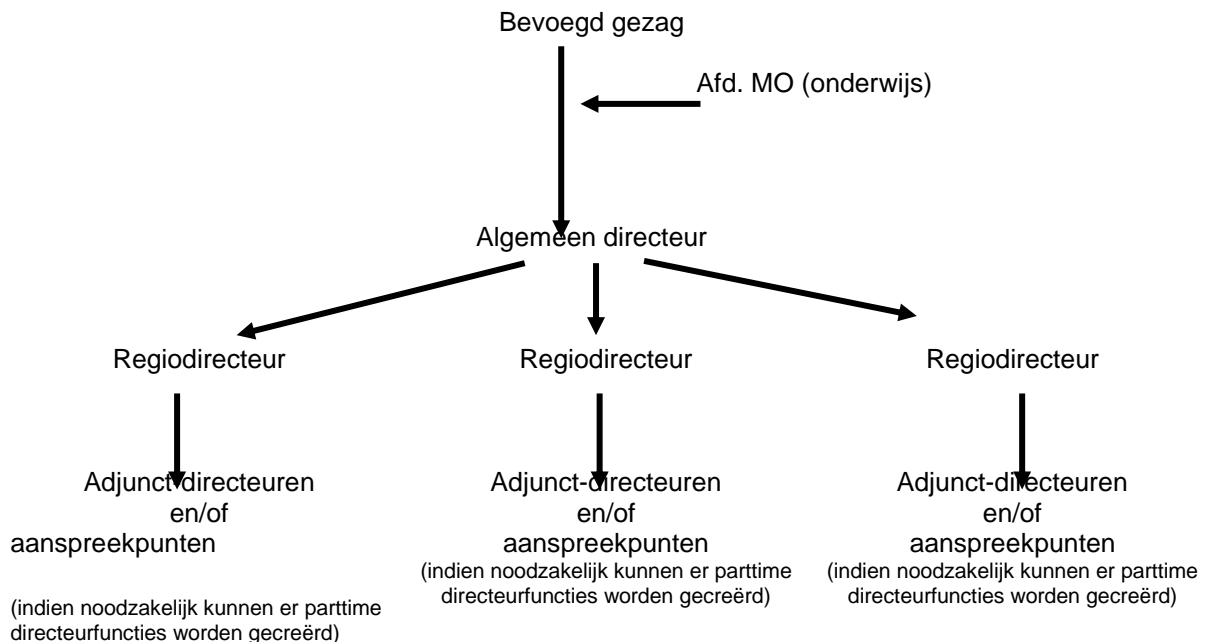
Bevoegd gezag

Afd. MO (onderwijs)

Algemeen directeur

Regiodirecteur

Regiodirecteur

Regiodirecteur

Adjunct-directeuren en/of aanspreekpunten

(indien noodzakelijk kunnen er parttime directeurfuncties worden gecreërd)

Adjunct-directeuren en/of aanspreekpunten
(indien noodzakelijk kunnen er parttime directeurfuncties worden gecreërd)

Adjunct-directeuren en/of aanspreekpunten
(indien noodzakelijk kunnen er parttime directeurfuncties worden gecreërd)